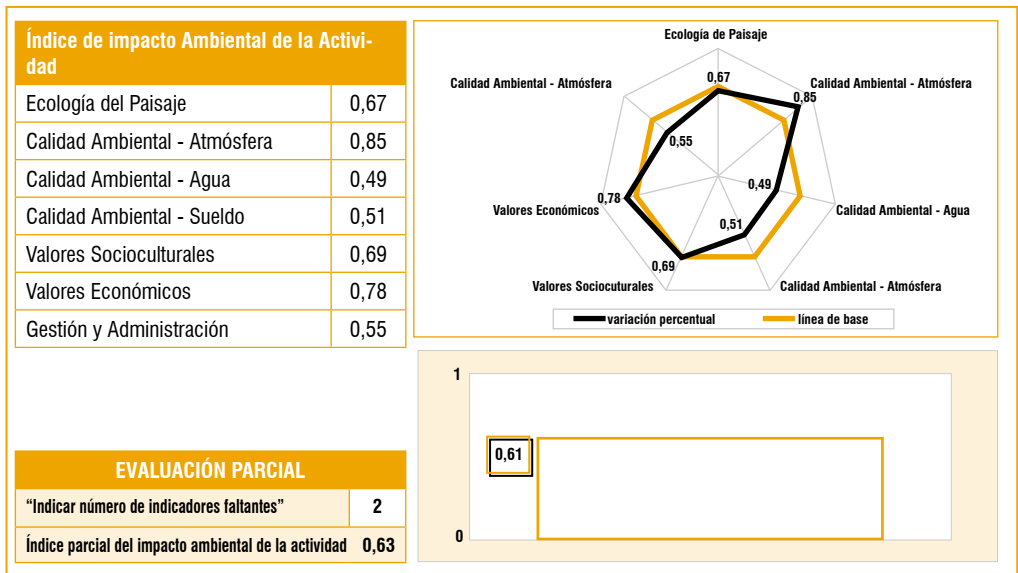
| Índice de impacto Ambiental de la Actividad | |
|---|---|
| Ecología del Paisaje | 0,67 |
| Calidad Ambiental - Atmósfera | 0,85 |
| Calidad Ambiental - Agua | 0,49 |
| Calidad Ambiental - Sueldo | 0,51 |
| Valores Socioculturales | 0,69 |
| Valores Económicos | 0,78 |
| Gestión y Administración | 0,55 |

Ecología de Paisaje
Calidad Ambiental - Atmósfera
Calidad Ambiental - Atmósfera
Valores Económicos
Calidad Ambiental - Agua
Valores Sociocuturales
Calidad Ambiental - Atmósfera
0,67
0,85
0,55
0,49
0,78
0,51
0,69
variación percentual
línea de base

1
0,61
0

| EVALUACIÓN PARCIAL | |
|---|---|
| "Indicar número de indicadores faltantes" | 2 |
| Índice parcial del impacto ambiental de la actividad | 0,63 |